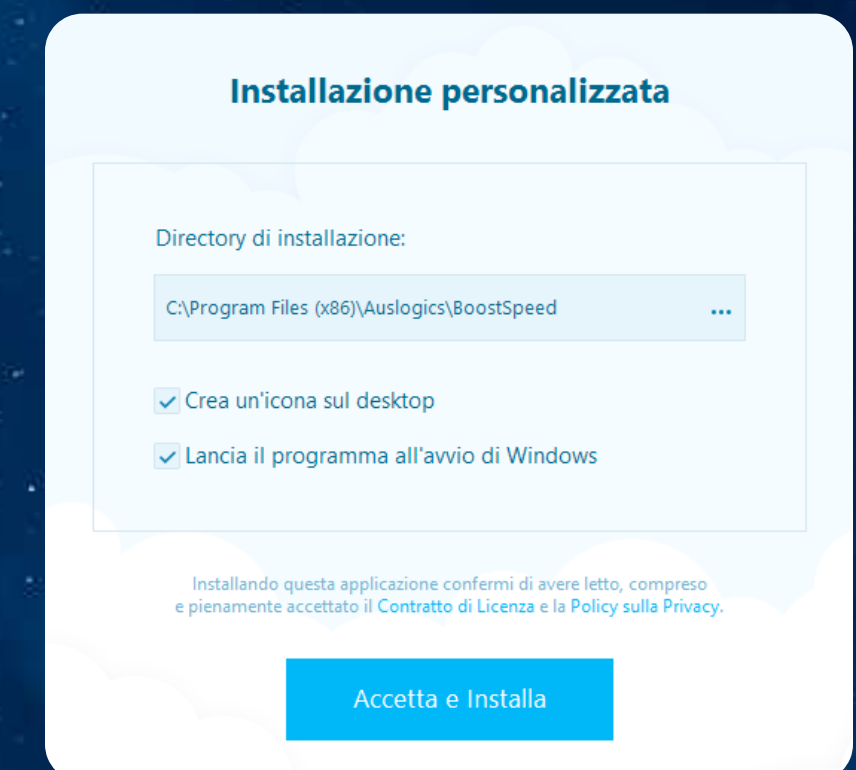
Installazione personalizzata

Directory di installazione:

C:\Program Files (x86)\Auslogics\BoostSpeed ...

Crea un'icona sul desktop

Lancia il programma all'avvio di Windows

Installando questa applicazione confermi di avere letto, compreso e pienamente accettato il Contratto di Licenza e la Policy sulla Privacy.

Accetta e Installa